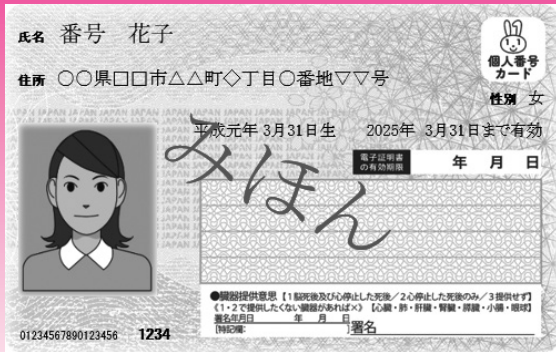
氏名 番号 花子

住所 〇〇県□□市△△町◇丁目〇番地▽▽号

個人番号カード

性別 女

平成元年 3月31日生　2025年 3月31日まで有効

みほん

電子証明書の有効期限　年 月 日

●臓器提供意思【1.脳死後及び心停止した死後／2.心停止した死後のみ／3.提供せず】
《1・2で提供したくない臓器があれば×》【心臓・肺・肝臓・腎臓・膵臓・小腸・眼球】
[特記欄]
署名年月日　年 月 日　署名

01234567890123456　1234